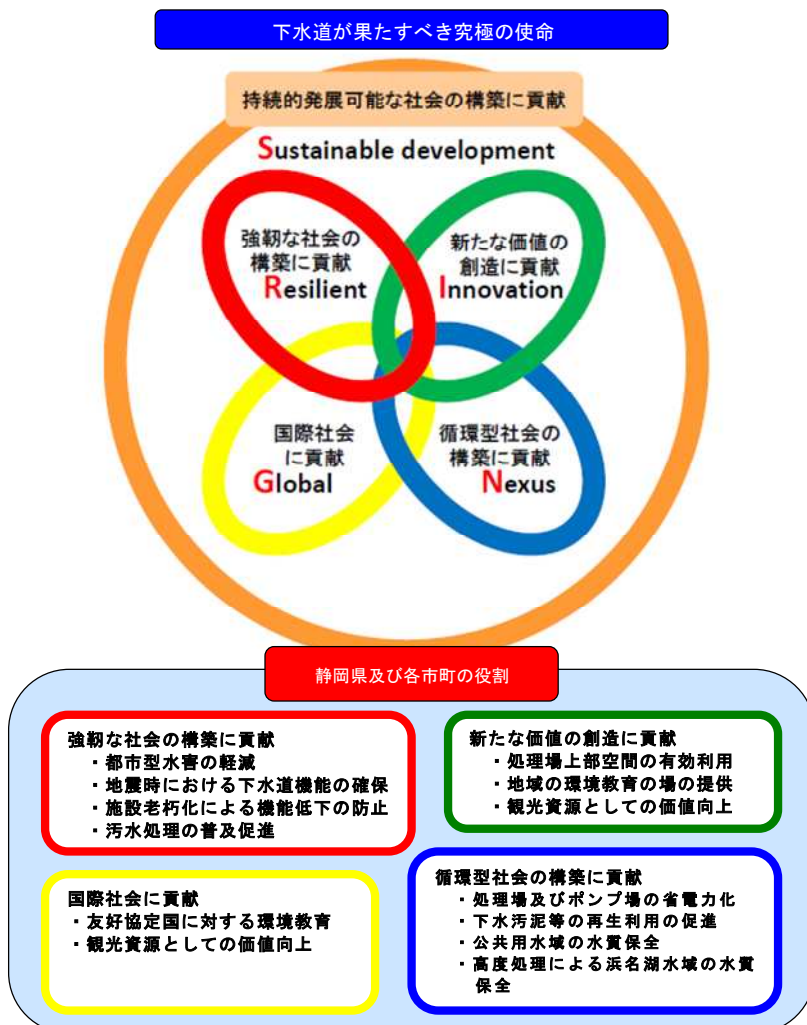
下水道が果たすべき究極の使命

持続的発展可能な社会の構築に貢献

Sustainable development

強靭な社会の構築に貢献
Resilient

新たな価値の創造に貢献
Innovation

国際社会に貢献
Global

循環型社会の構築に貢献
Nexus

静岡県及び各市町の役割

強靭な社会の構築に貢献
・都市型水害の軽減
・地震時における下水道機能の確保
・施設老朽化による機能低下の防止
・汚水処理の普及促進

新たな価値の創造に貢献
・処理場上部空間の有効利用
・地域の環境教育の場の提供
・観光資源としての価値向上

国際社会に貢献
・友好協定国に対する環境教育
・観光資源としての価値向上

循環型社会の構築に貢献
・処理場及びポンプ場の省電力化
・下水汚泥等の再生利用の促進
・公共用水域の水質保全
・高度処理による浜名湖水域の水質保全